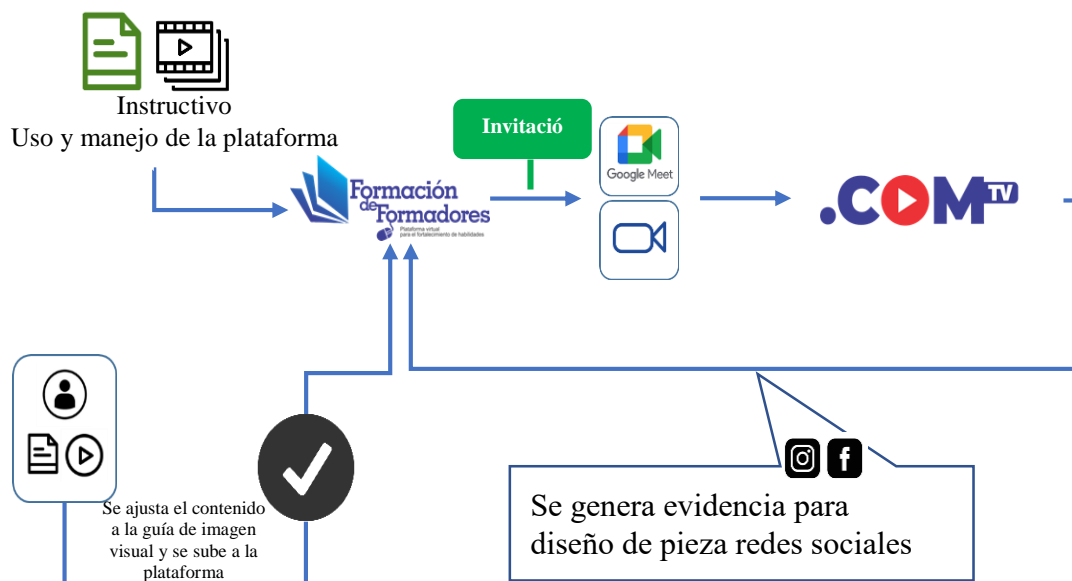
Instructivo
Uso y manejo de la plataforma

Invitació

Formación de Formadores
Plataforma virtual para el fortalecimiento de habilidades

Google Meet

.COM TV

Se ajusta el contenido a la guía de imagen visual y se sube a la plataforma

Se genera evidencia para diseño de pieza redes sociales